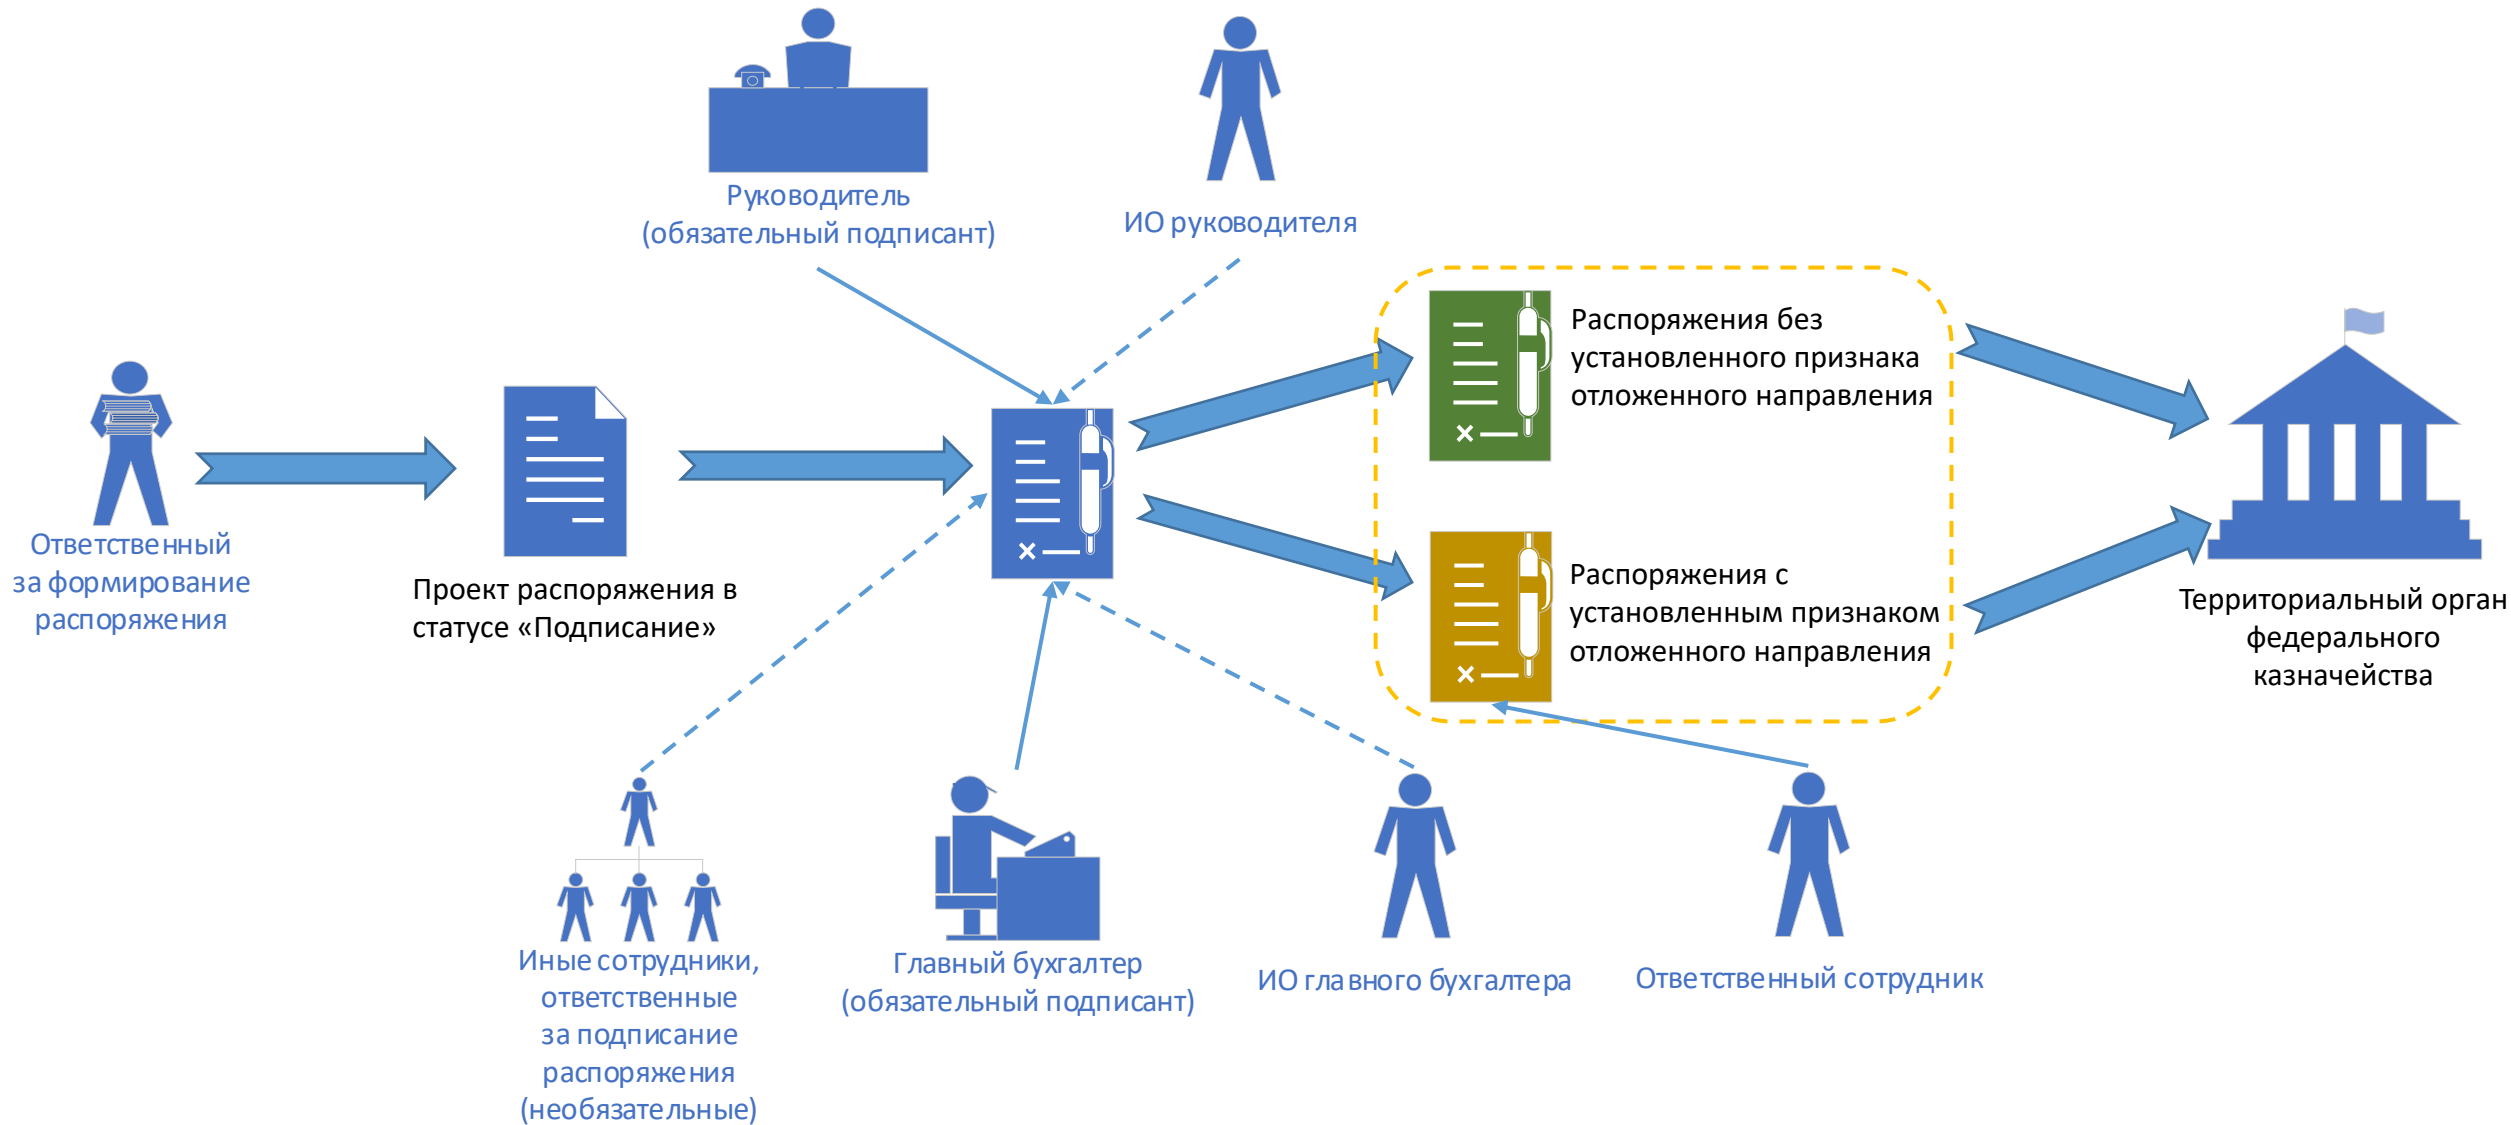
Руководитель (обязательный подписант)

ИО руководителя

Ответственный за формирование распоряжения

Проект распоряжения в статусе «Подписание»

Распоряжения без установленного признака отложенного направления

Распоряжения с установленным признаком отложенного направления

Территориальный орган федерального казначейства

Иные сотрудники, ответственные за подписание распоряжения (необязательные)

Главный бухгалтер (обязательный подписант)

ИО главного бухгалтера

Ответственный сотрудник